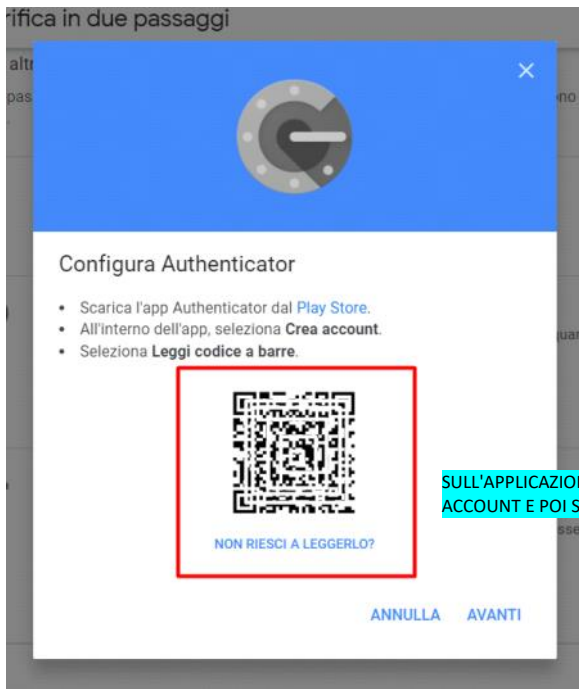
rifica in due passaggi

altr

pas

no

uar

sse

×

Configura Authenticator

• Scarica l'app Authenticator dal Play Store.
• All'interno dell'app, seleziona Crea account.
• Seleziona Leggi codice a barre.

NON RIESCI A LEGGERLO?

ANNULLA AVANTI

SULL'APPLICAZIO
ACCOUNT E POI S